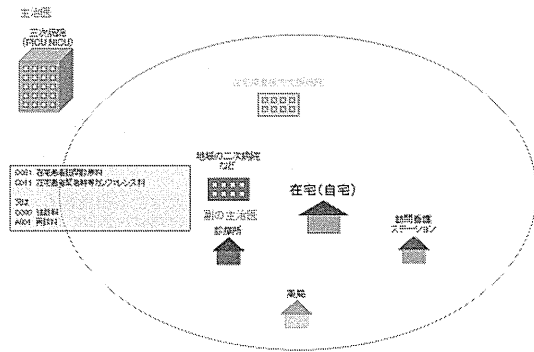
主治医

三次病院
(PICU NICU)

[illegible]

C001 在宅患者訪問診療料
C011 在宅患者緊急時等カンファレンス料
又は
C000 往診料
A001 再診料

地域の二次病院
など

副の主治医
診療所

在宅(自宅)

訪問看護
ステーション

薬局